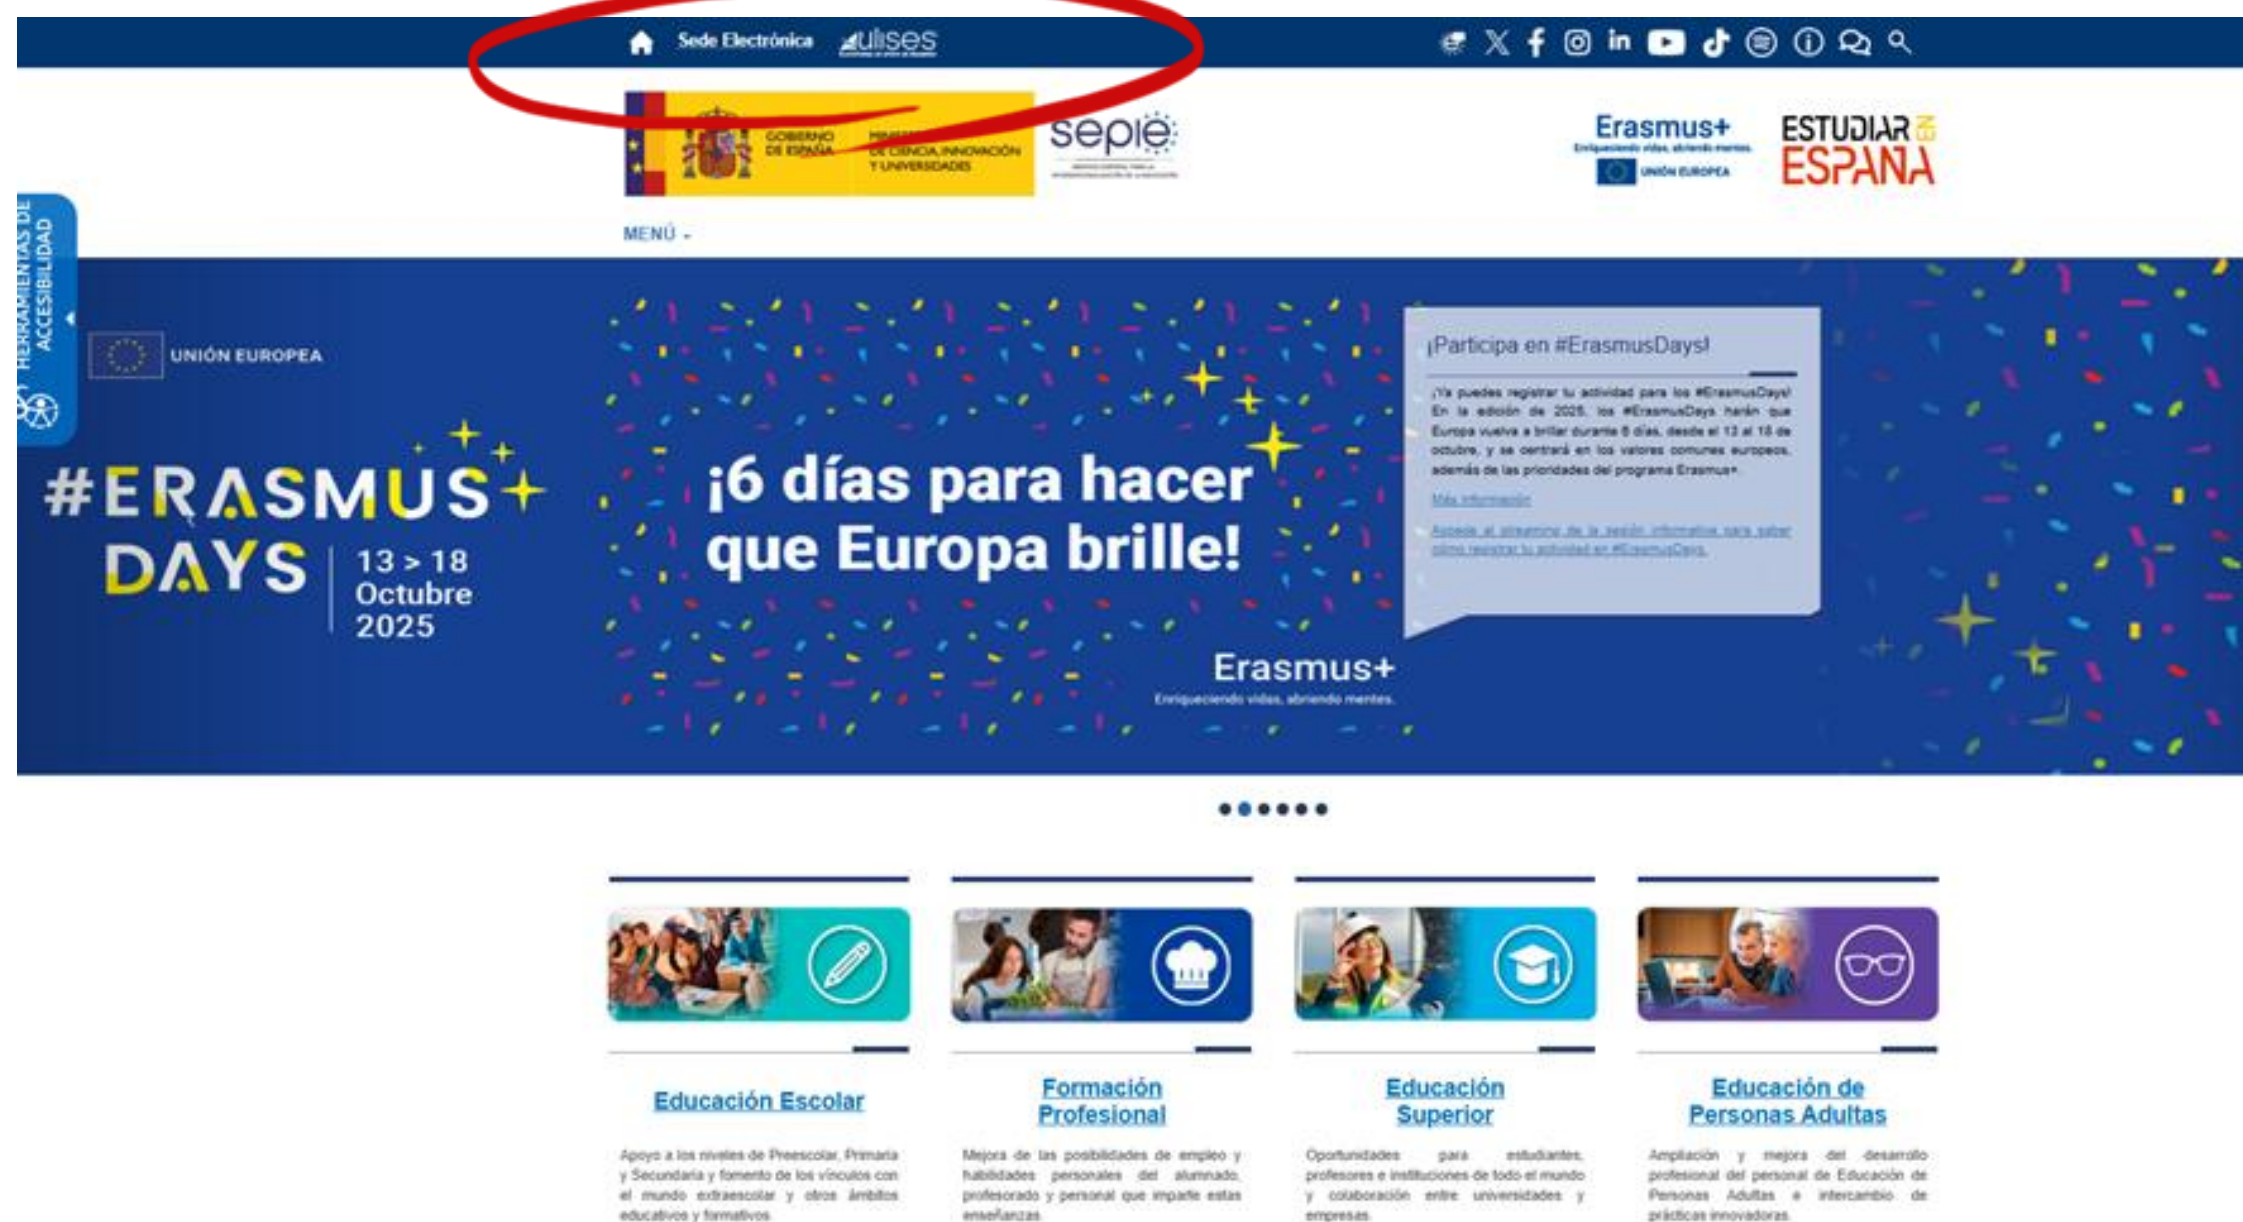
Sede Electrónica ulises

GOBIERNO DE ESPAÑA MINISTERIO DE CIENCIA, INNOVACIÓN Y UNIVERSIDADES

sepie

Erasmus+ Enriqueciendo vidas, abriendo mentes. UNIÓN EUROPEA

ESTUDIAR EN ESPAÑA

MENÚ

HERRAMIENTAS DE ACCESIBILIDAD

UNIÓN EUROPEA

#ERASMUS+ DAYS 13 > 18 Octubre 2025

¡6 días para hacer que Europa brille!

Erasmus+ Enriqueciendo vidas, abriendo mentes.

¡Participa en #ErasmusDays!

¡Ya puedes registrar tu actividad para los #ErasmusDays! En la edición de 2025, los #ErasmusDays harán que Europa vuelva a brillar durante 6 días, desde el 13 al 18 de octubre, y se centrará en los valores comunes europeos, además de las prioridades del programa Erasmus+.

Más información

Accede al streaming de la sesión informativa para saber cómo registrar tu actividad en #ErasmusDays.

Educación Escolar

Apoyo a los niveles de Preescolar, Primaria y Secundaria y fomento de los vínculos con el mundo extraescolar y otros ámbitos educativos y formativos.

Formación Profesional

Mejora de las posibilidades de empleo y habilidades personales del alumnado, profesorado y personal que imparte estas enseñanzas.

Educación Superior

Oportunidades para estudiantes, profesores e instituciones de todo el mundo y colaboración entre universidades y empresas.

Educación de Personas Adultas

Ampliación y mejora del desarrollo profesional del personal de Educación de Personas Adultas e intercambio de prácticas innovadoras.